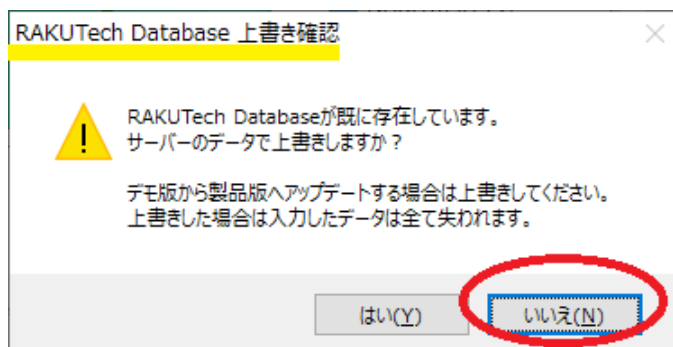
RAKUTech Database 上書き確認

RAKUTech Databaseが既に存在しています。
サーバーのデータで上書きしますか？

デモ版から製品版へアップデートする場合は上書きしてください。
上書きした場合は入力したデータは全て失われます。

はい(Y)

いいえ(N)